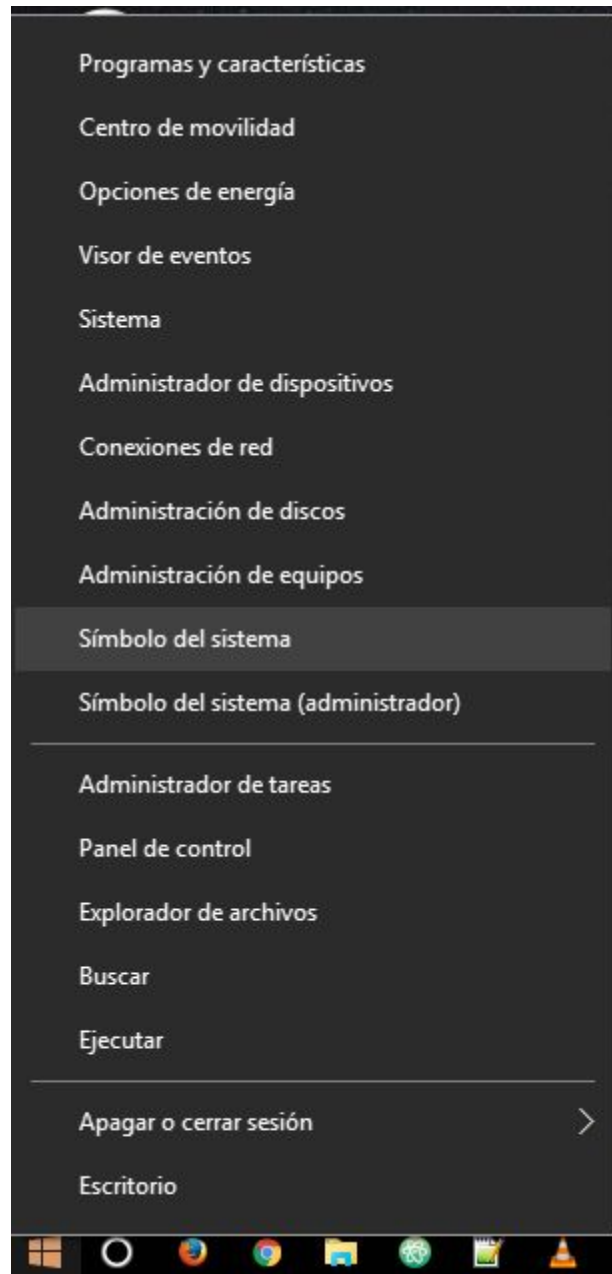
Programas y características

Centro de movilidad

Opciones de energía

Visor de eventos

Sistema

Administrador de dispositivos

Conexiones de red

Administración de discos

Administración de equipos

Símbolo del sistema

Símbolo del sistema (administrador)

Administrador de tareas

Panel de control

Explorador de archivos

Buscar

Ejecutar

Apagar o cerrar sesión

Escritorio